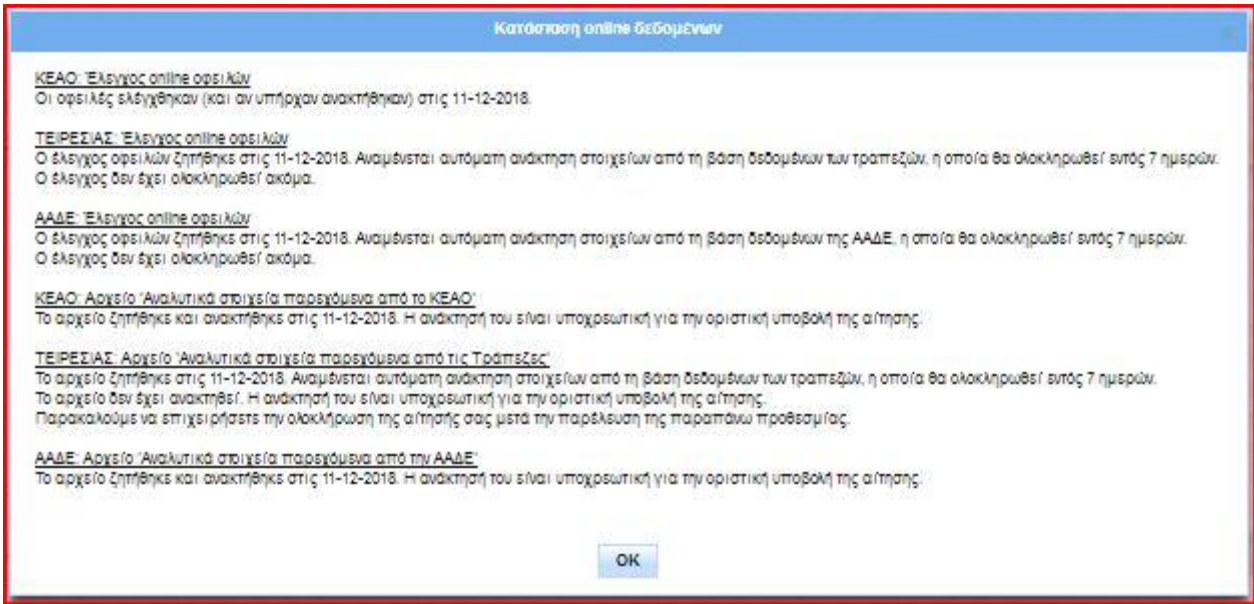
Κατάσταση online δεδομένων

ΚΕΑΟ: Έλεγχος online οφειλών
Οι οφειλές ελέγχθηκαν (και αν υπήρχαν ανακτήθηκαν) στις 11-12-2018.

ΤΕΙΡΕΣΙΑΣ: Έλεγχος online οφειλών
Ο έλεγχος οφειλών ζητήθηκε στις 11-12-2018. Αναμένεται αυτόματη ανάκτηση στοιχείων από τη βάση δεδομένων των τραπεζών, η οποία θα ολοκληρωθεί εντός 7 ημερών.
Ο έλεγχος δεν έχει ολοκληρωθεί ακόμα.

ΑΑΔΕ: Έλεγχος online οφειλών
Ο έλεγχος οφειλών ζητήθηκε στις 11-12-2018. Αναμένεται αυτόματη ανάκτηση στοιχείων από τη βάση δεδομένων της ΑΑΔΕ, η οποία θα ολοκληρωθεί εντός 7 ημερών.
Ο έλεγχος δεν έχει ολοκληρωθεί ακόμα.

ΚΕΑΟ: Αρχείο 'Αναλυτικά στοιχεία παρεχόμενα από το ΚΕΑΟ'
Το αρχείο ζητήθηκε και ανακτήθηκε στις 11-12-2018. Η ανάκτησή του είναι υποχρεωτική για την οριστική υποβολή της αίτησης.

ΤΕΙΡΕΣΙΑΣ: Αρχείο 'Αναλυτικά στοιχεία παρεχόμενα από τις Τράπεζες'
Το αρχείο ζητήθηκε στις 11-12-2018. Αναμένεται αυτόματη ανάκτηση στοιχείων από τη βάση δεδομένων των τραπεζών, η οποία θα ολοκληρωθεί εντός 7 ημερών.
Το αρχείο δεν έχει ανακτηθεί. Η ανάκτησή του είναι υποχρεωτική για την οριστική υποβολή της αίτησης.
Παρακαλούμε να επιχειρήσετε την ολοκλήρωση της αίτησής σας μετά την παρέλευση της παραπάνω προθεσμίας.

ΑΑΔΕ: Αρχείο 'Αναλυτικά στοιχεία παρεχόμενα από την ΑΑΔΕ'
Το αρχείο ζητήθηκε και ανακτήθηκε στις 11-12-2018. Η ανάκτησή του είναι υποχρεωτική για την οριστική υποβολή της αίτησης.

OK